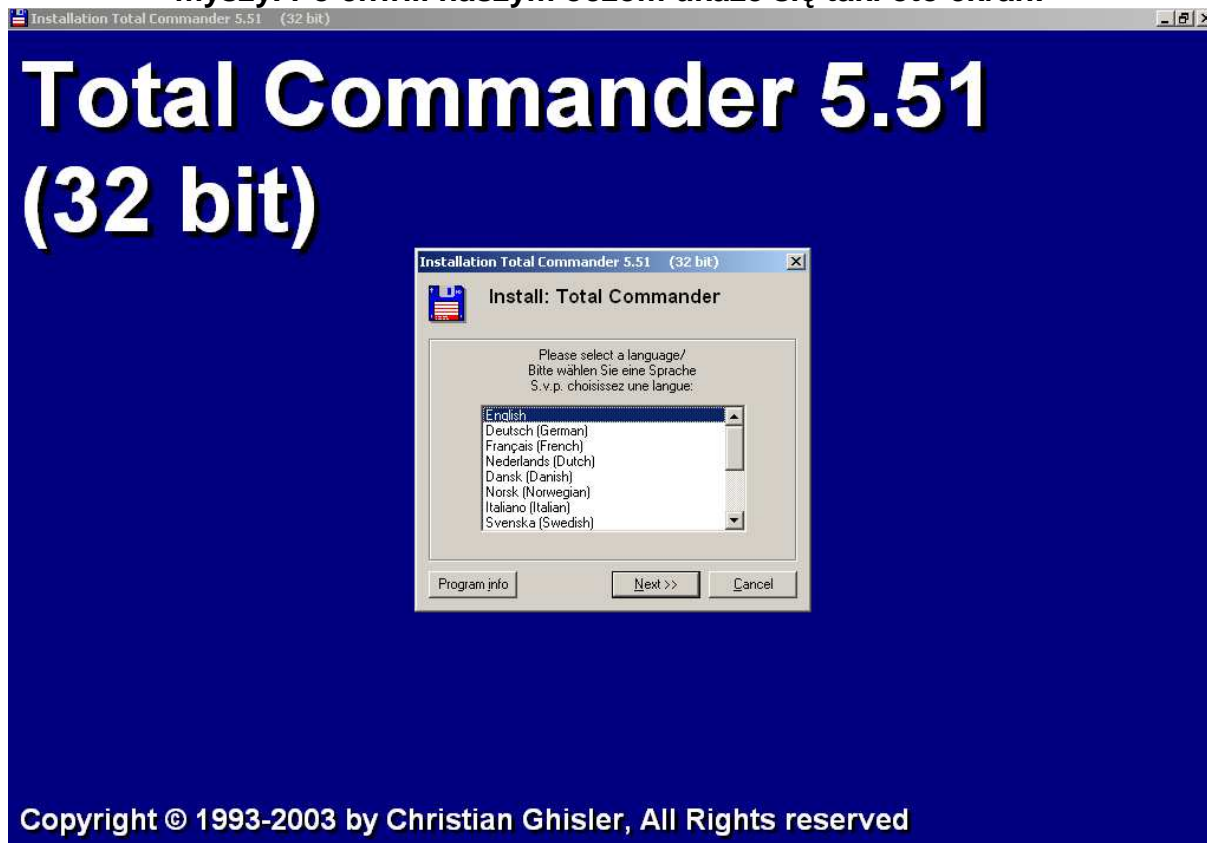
myszy. Po chwili naszym oczom ukaże się taki oto ekran:

Installation Total Commander 5.51 (32 bit)

Total Commander 5.51 (32 bit)

Installation Total Commander 5.51 (32 bit)

Install: Total Commander

Please select a language/
Bitte wählen Sie eine Sprache
S.v.p. choisissez une langue:

English
Deutsch (German)
Français (French)
Nederlands (Dutch)
Dansk (Danish)
Norsk (Norwegian)
Italiano (Italian)
Svenska (Swedish)

Program info

Next >>

Cancel

Copyright © 1993-2003 by Christian Ghisler, All Rights reserved